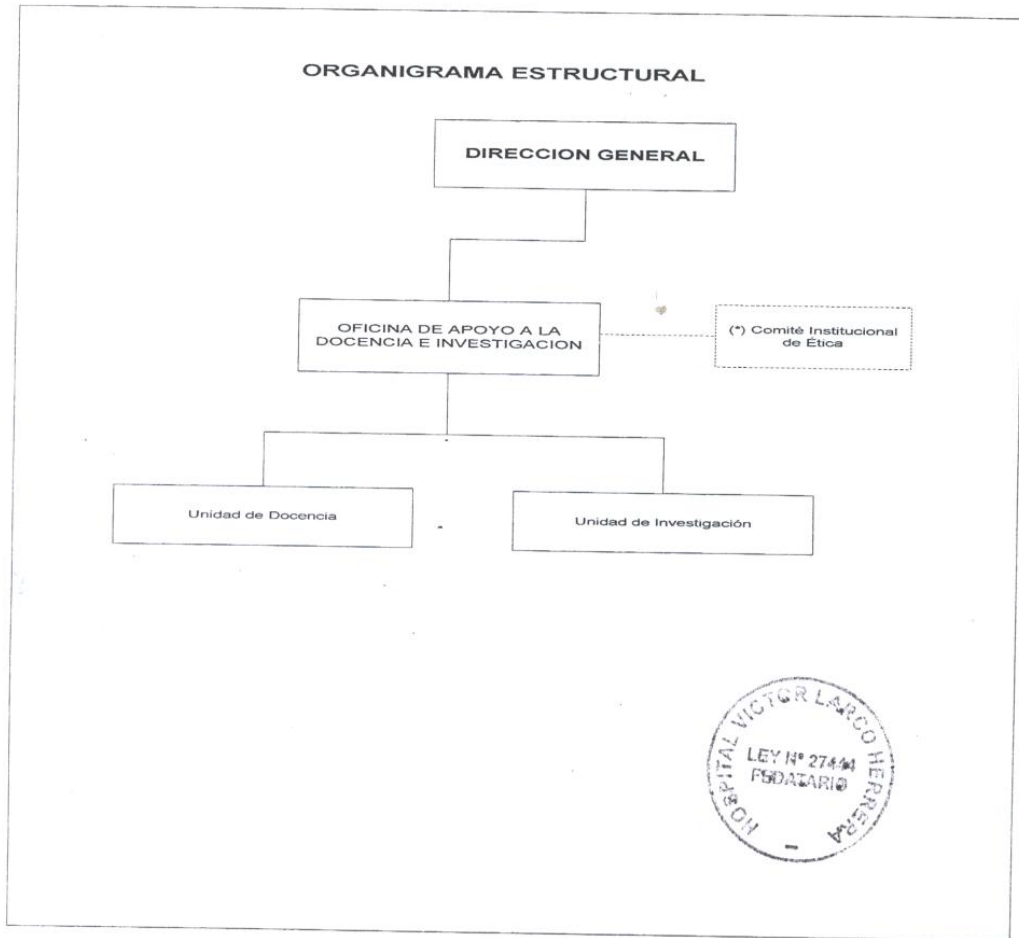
ORGANIGRAMA ESTRUCTURAL

DIRECCION GENERAL

OFICINA DE APOYO A LA DOCENCIA E INVESTIGACION

(*) Comité Institucional de Ética

Unidad de Docencia

Unidad de Investigación

HOSPITAL VICTOR LARCO HERRERA
LEY N° 27444
FEDATARIO